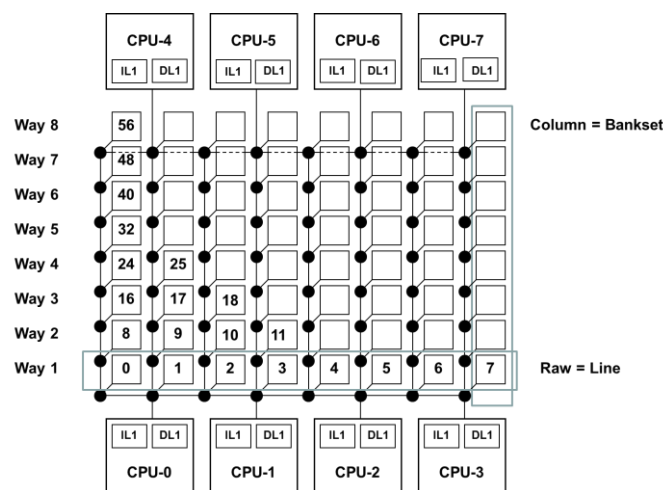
CPU-4
IL1 DL1
CPU-5
IL1 DL1
CPU-6
IL1 DL1
CPU-7
IL1 DL1

Way 8
Way 7
Way 6
Way 5
Way 4
Way 3
Way 2
Way 1

56
48
40
32
24 25
16 17 18
8 9 10 11
0 1 2 3 4 5 6 7

Column = Bankset

Raw = Line

IL1 DL1
CPU-0
IL1 DL1
CPU-1
IL1 DL1
CPU-2
IL1 DL1
CPU-3